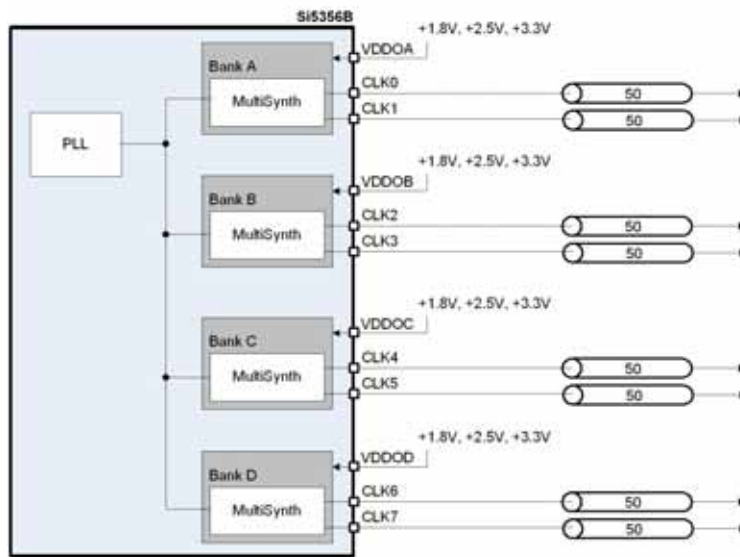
Si5356B

PLL

+1.8V, +2.5V, +3.3V
VDDOA
Bank A
MultiSynth
CLK0
CLK1
50
50

+1.8V, +2.5V, +3.3V
VDDOB
Bank B
MultiSynth
CLK2
CLK3
50
50

+1.8V, +2.5V, +3.3V
VDDOC
Bank C
MultiSynth
CLK4
CLK5
50
50

+1.8V, +2.5V, +3.3V
VDDOD
Bank D
MultiSynth
CLK6
CLK7
50
50